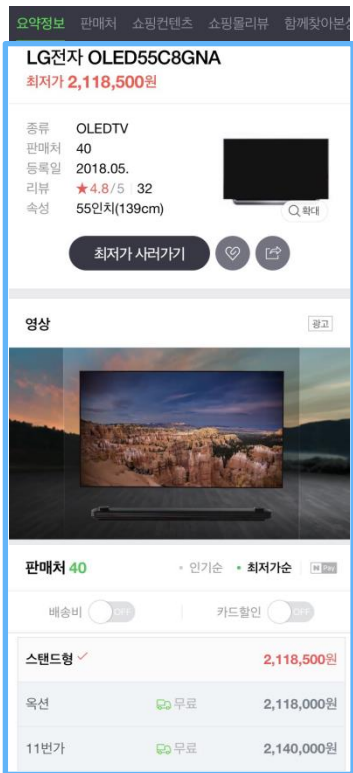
요약정보 판매처 쇼핑컨텐츠 쇼핑몰리뷰 함께찾아본상

LG전자 OLED55C8GNA
최저가 2,118,500원

종류 OLEDTV
판매처 40
등록일 2018.05.
리뷰 ★4.8/5 | 32
속성 55인치(139cm)

확대

최저가 사러가기

영상 광고

판매처 40 • 인기순 • 최저가순 N Pay

배송비 OFF 카드할인 OFF

| 스탠드형 ✓ | | 2,118,500원 |
|---|---|---|
| 옥션 | 무료 | 2,118,000원 |
| 11번가 | 무료 | 2,140,000원 |